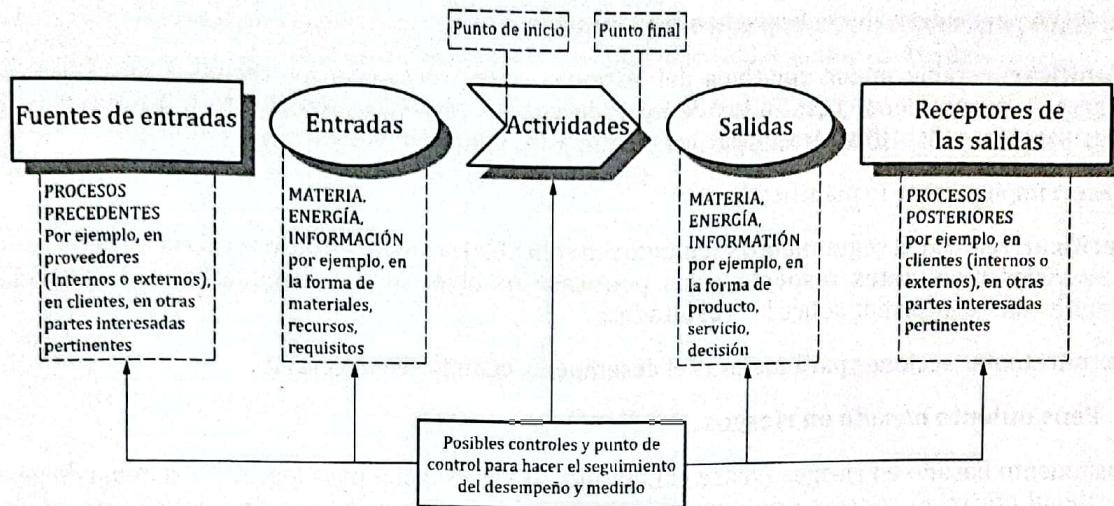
Punto de inicio

Punto final

Fuentes de entradas

Entradas

Actividades

Salidas

Receptores de las salidas

PROCESOS PRECEDENTES Por ejemplo, en proveedores (Internos o externos), en clientes, en otras partes interesadas pertinentes

MATERIA, ENERGÍA, INFORMACIÓN por ejemplo, en la forma de materiales, recursos, requisitos

MATERIA, ENERGÍA, INFORMATIÓN por ejemplo, en la forma de producto, servicio, decisión

PROCESOS POSTERIORES por ejemplo, en clientes (internos o externos), en otras partes interesadas pertinentes

Posibles controles y punto de control para hacer el seguimiento del desempeño y medirlo